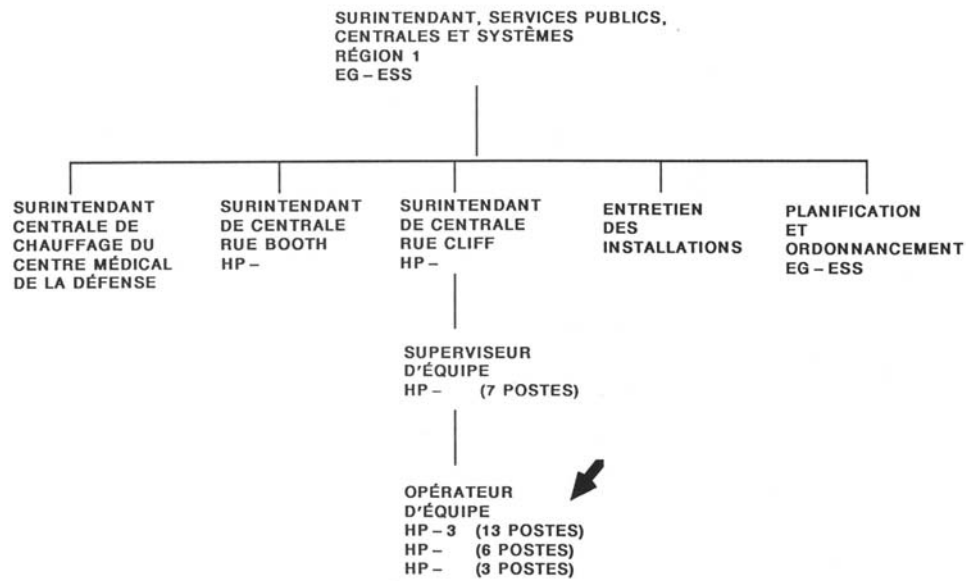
SURINTENDANT, SERVICES PUBLICS, CENTRALES ET SYSTÈMES
RÉGION 1
EG – ESS

SURINTENDANT CENTRALE DE CHAUFFAGE DU CENTRE MÉDICAL DE LA DÉFENSE

SURINTENDANT DE CENTRALE RUE BOOTH
HP –

SURINTENDANT DE CENTRALE RUE CLIFF
HP –

ENTRETIEN DES INSTALLATIONS

PLANIFICATION ET ORDONNANCEMENT
EG – ESS

SUPERVISEUR D'ÉQUIPE
HP – (7 POSTES)

OPÉRATEUR D'ÉQUIPE
HP – 3 (13 POSTES)
HP – (6 POSTES)
HP – (3 POSTES)